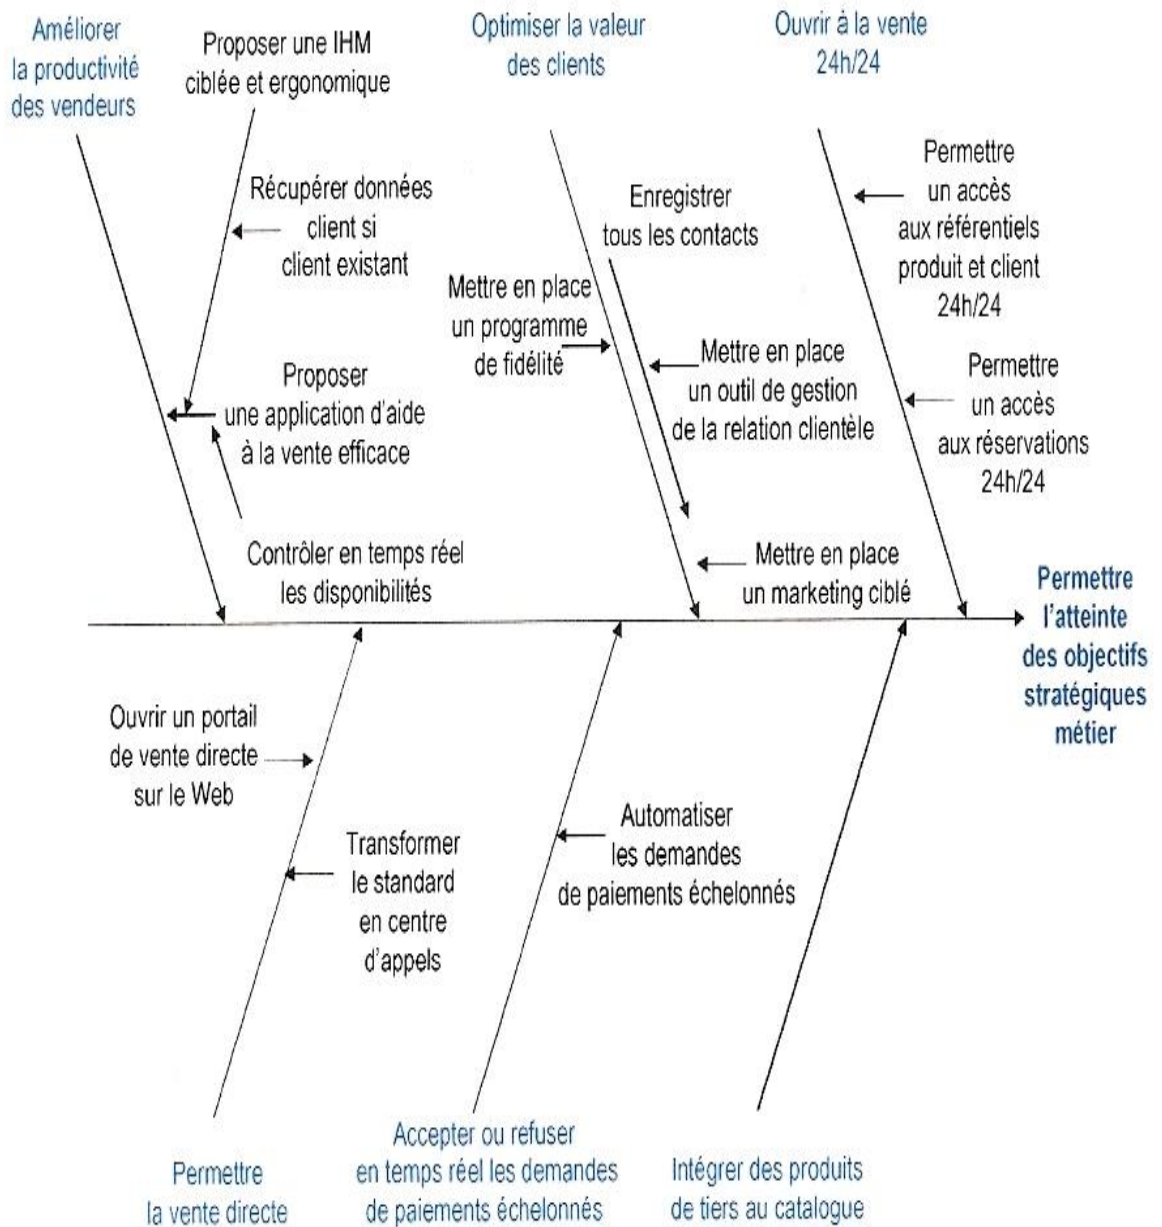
Améliorer la productivité des vendeurs

Proposer une IHM ciblée et ergonomique

Récupérer données client si client existant

Proposer une application d'aide à la vente efficace

Contrôler en temps réel les disponibilités

Optimiser la valeur des clients

Enregistrer tous les contacts

Mettre en place un programme de fidélité

Mettre en place un outil de gestion de la relation clientèle

Mettre en place un marketing ciblé

Ouvrir à la vente 24h/24

Permettre un accès aux référentiels produit et client 24h/24

Permettre un accès aux réservations 24h/24

Permettre l'atteinte des objectifs stratégiques métier

Ouvrir un portail de vente directe sur le Web

Transformer le standard en centre d'appels

Automatiser les demandes de paiements échelonnés

Permettre la vente directe

Accepter ou refuser en temps réel les demandes de paiements échelonnés

Intégrer des produits de tiers au catalogue